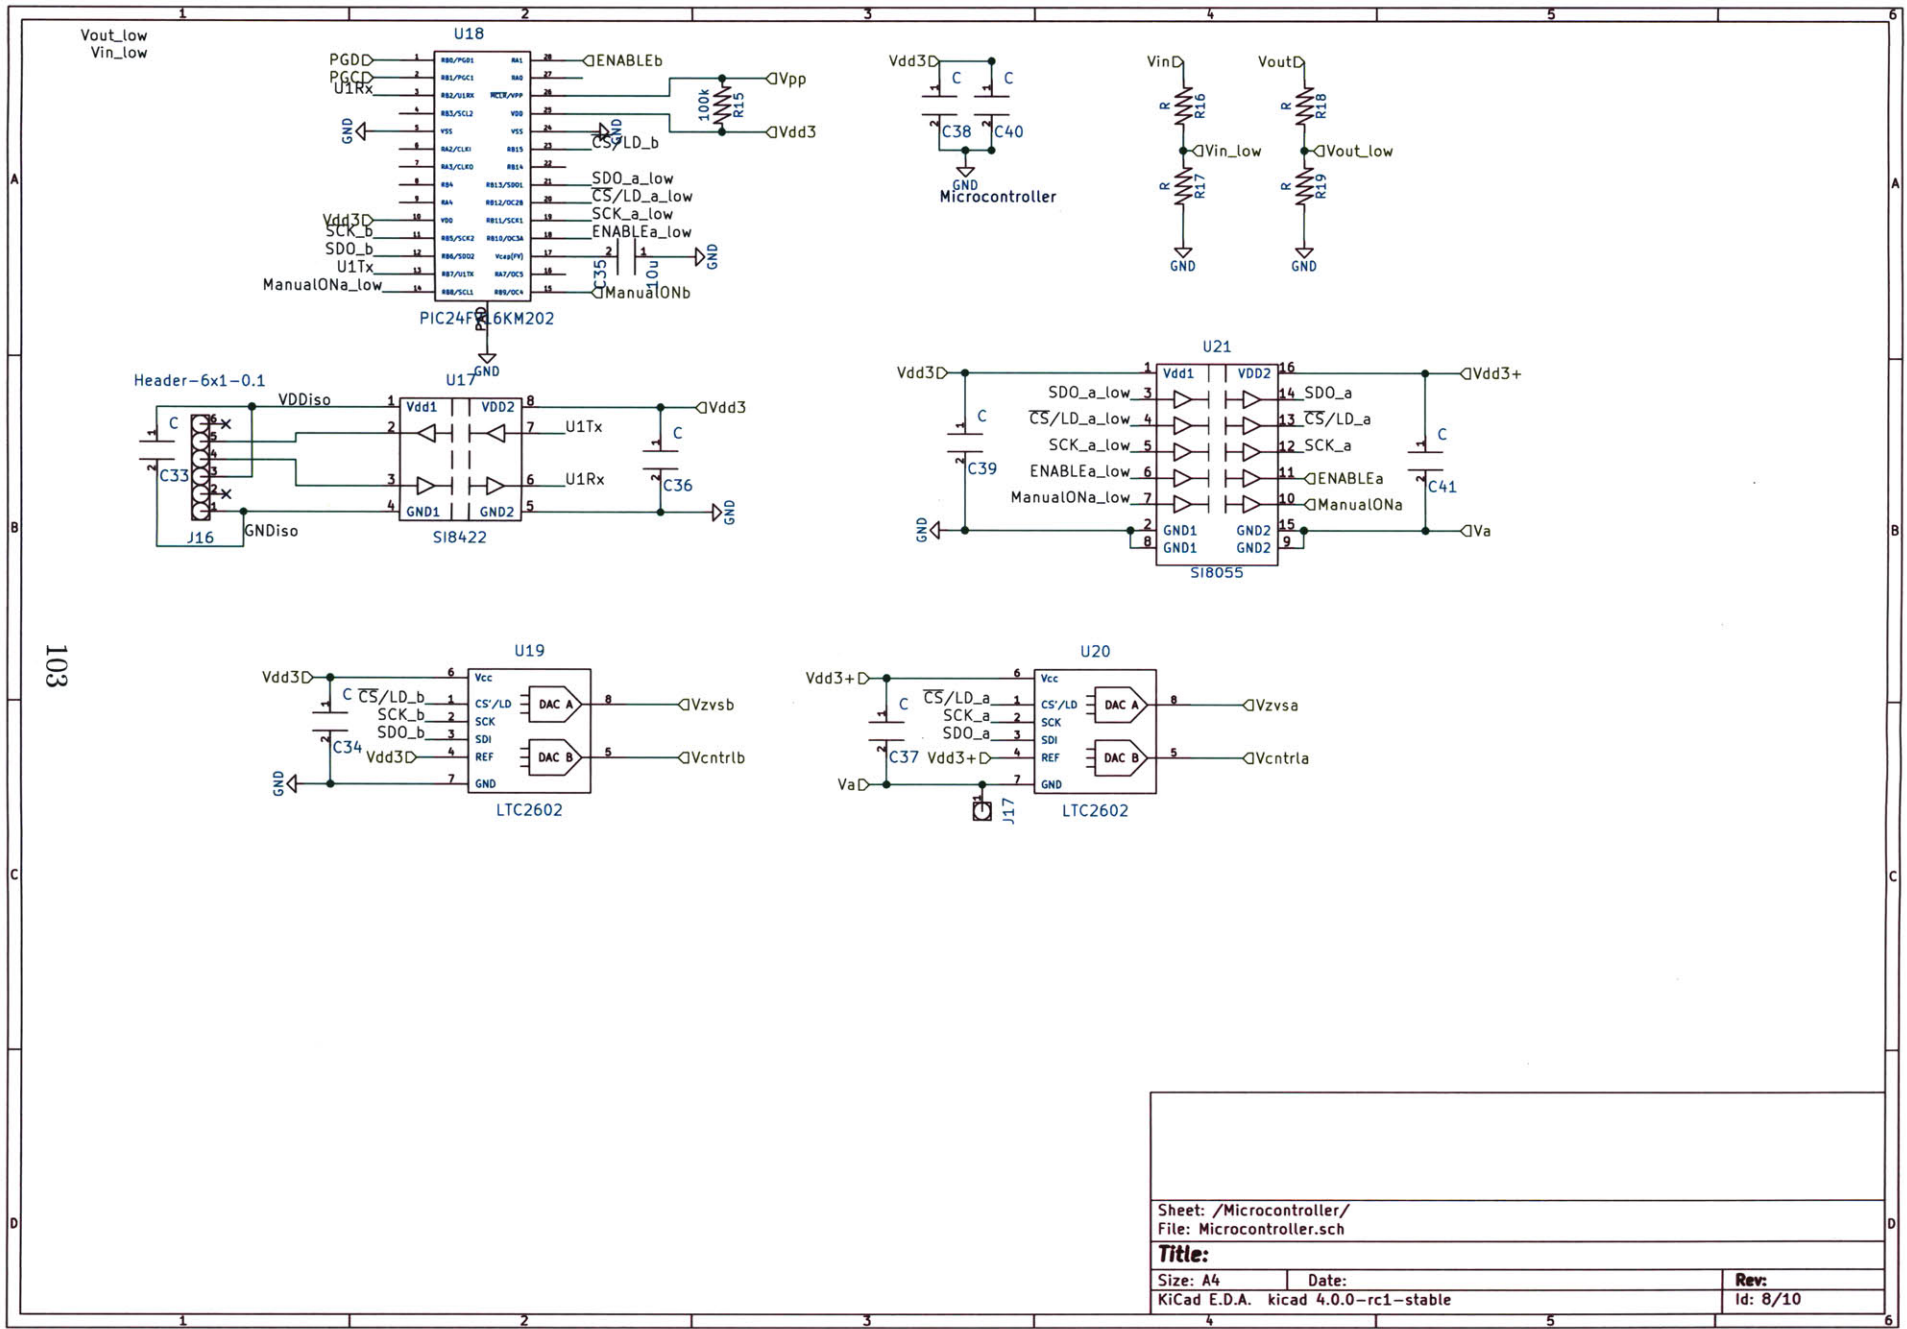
1 2 3 4 5 6

Vout_low
Vin_low

U18
PGD
PGC
U1Rx
GND
RB0/PGD1
RB1/PGC1
RB2/U1RX
RB3/SCL2
VSS
RA2/CLKI
RA3/CLKO
RB4
RA4
VDD
RB5/SCK2
RB6/SDO2
RB7/U1TX
RB8/SCL1
RA1
RA0
MCLR/VPP
VDD
VSS
RB15
RB14
RB13/SDO1
RB12/OC2B
RB11/SCK1
RB10/OC3A
Vcap(FV)
RA7/OC5
RB9/OC4
Vdd3
SCK_b
SDO_b
U1Tx
ManualONa_low
ENABLEb
Vpp
100k
R15
Vdd3
GND
CS/LD_b
SDO_a_low
CS/LD_a_low
SCK_a_low
ENABLEa_low
C35
10u
GND
ManualONb
PIC24FV16KM202
GND

Vdd3
C
C
C38
C40
GND
Microcontroller

Vin
R
R16
Vin_low
R
R17
GND
Vout
R
R18
Vout_low
R
R19
GND

Header-6x1-0.1
C
C33
J16
VDDiso
GNDiso
U17
Vdd1
VDD2
GND1
GND2
U1Tx
U1Rx
C
C36
Vdd3
GND
SI8422

U21
Vdd3
C
C39
GND
Vdd1
VDD2
SDO_a_low
CS/LD_a_low
SCK_a_low
ENABLEa_low
ManualONa_low
GND1
GND1
GND2
GND2
SDO_a
CS/LD_a
SCK_a
ENABLEa
ManualONa
Vdd3+
C
C41
Va
SI8055

103

U19
Vdd3
C
C34
GND
CS/LD_b
SCK_b
SDO_b
Vdd3
Vcc
CS/LD
SCK
SDI
REF
GND
DAC A
DAC B
Vzvsb
Vcntrlb
LTC2602

U20
Vdd3+
C
C37
Va
CS/LD_a
SCK_a
SDO_a
Vdd3+
Vcc
CS/LD
SCK
SDI
REF
GND
DAC A
DAC B
Vzvsa
Vcntrla
J17
LTC2602

Sheet: /Microcontroller/
File: Microcontroller.sch
Title:
Size: A4 Date: Rev:
KiCad E.D.A. kicad 4.0.0-rc1-stable Id: 8/10